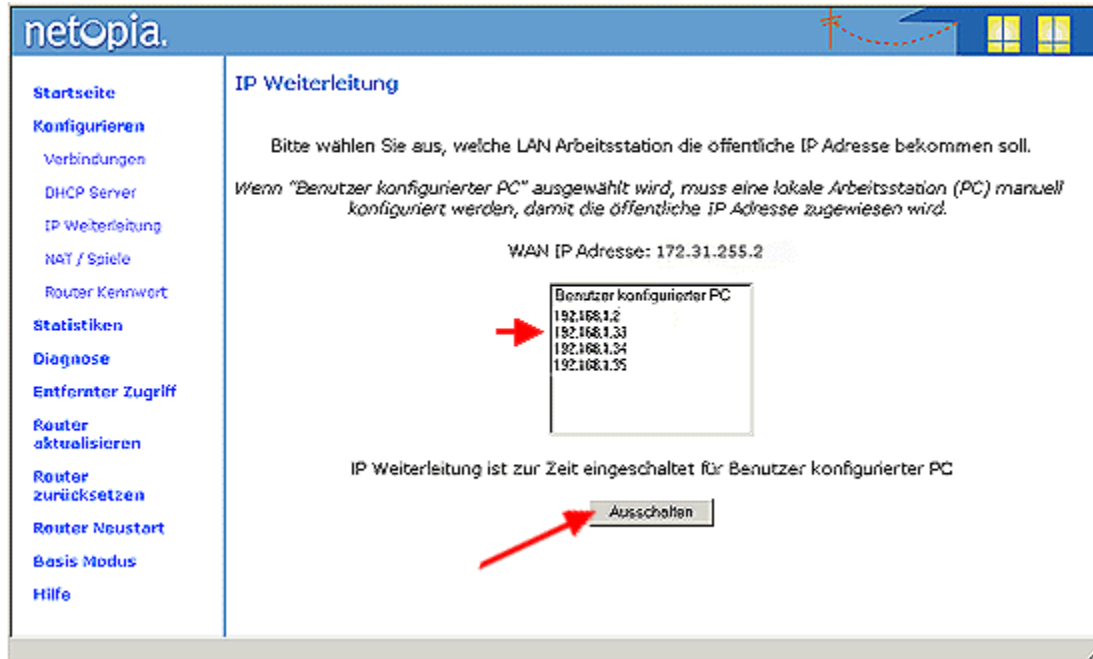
netopia.

Startseite
Konfigurieren
Verbindungen
DHCP Server
IP Weiterleitung
NAT / Spiele
Router Kennwort
Statistiken
Diagnose
Entfernter Zugriff
Router aktualisieren
Router zurücksetzen
Router Neustart
Basis Modus
Hilfe

IP Weiterleitung

Bitte wählen Sie aus, welche LAN Arbeitsstation die offentliche IP Adresse bekommen soll.

*Wenn "Benutzer konfigurierter PC" ausgewählt wird, muss eine lokale Arbeitsstation (PC) manuell konfiguriert werden, damit die öffentliche IP Adresse zugewiesen wird.*

WAN IP Adresse: 172.31.255.2

Benutzer konfigurierter PC
192.168.1.2
192.168.1.33
192.168.1.34
192.168.1.35

IP Weiterleitung ist zur Zeit eingeschaltet für Benutzer konfigurierter PC

Ausschalten